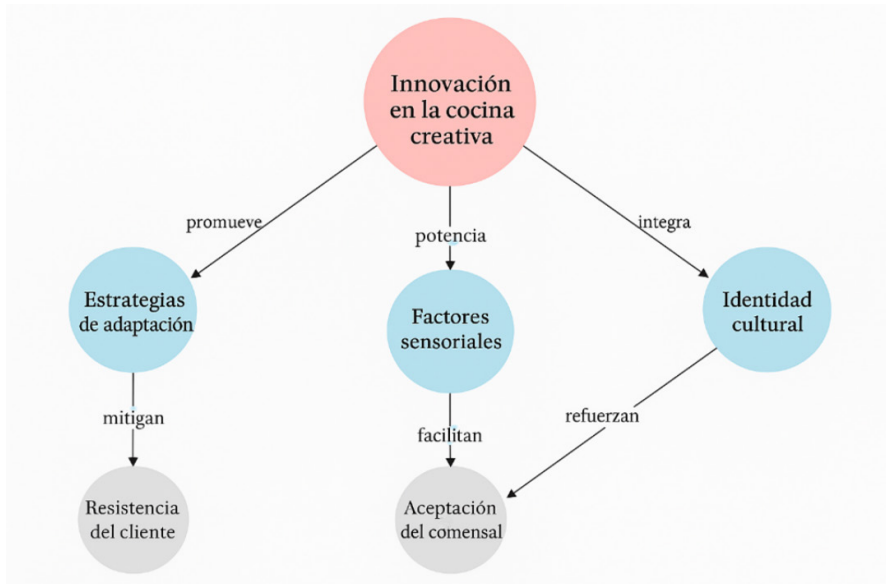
Innovación en la cocina creativa

promueve

potencia

integra

Estrategias de adaptación

Factores sensoriales

Identidad cultural

mitigan

facilitan

refuerzan

Resistencia del cliente

Aceptación del comensal